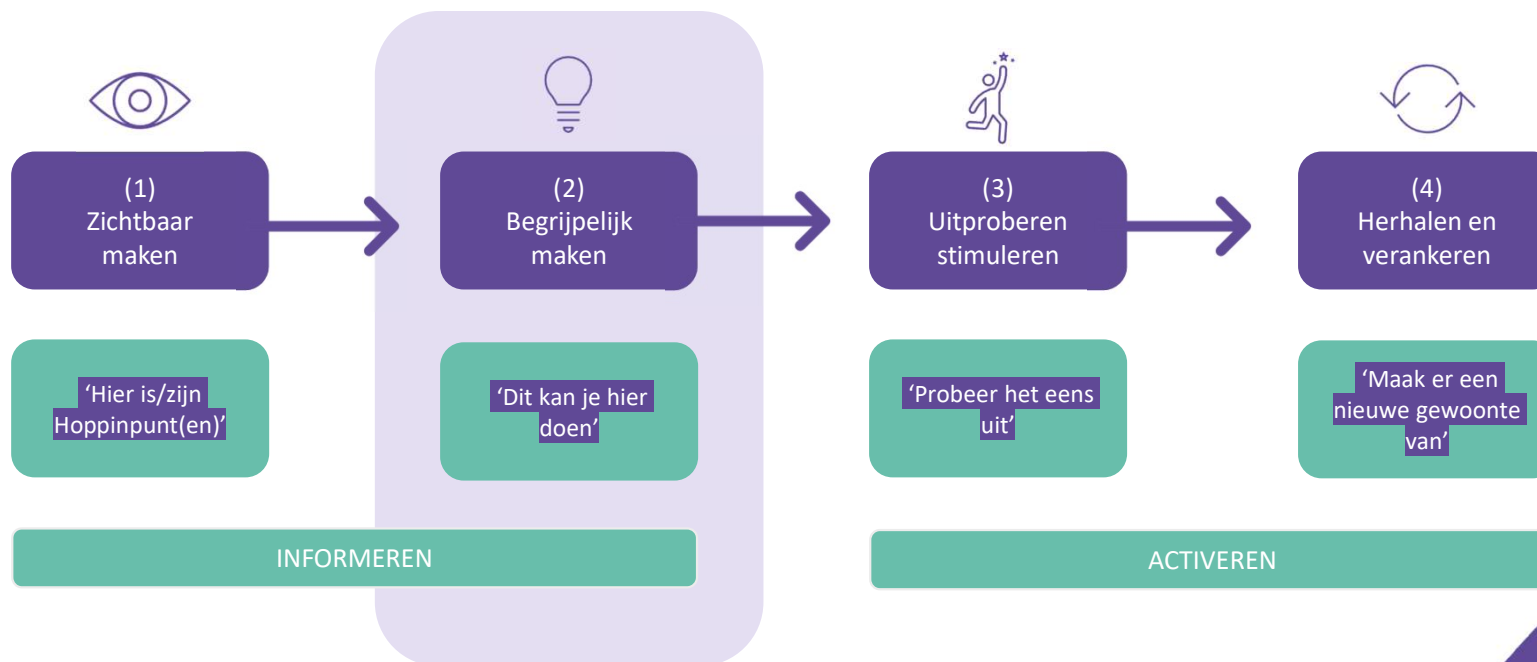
(1)
Zichtbaar maken

(2)
Begrijpelijk maken

(3)
Uitproberen stimuleren

(4)
Herhalen en verankeren

‘Hier is/zijn Hoppinpunt(en)’

‘Dit kan je hier doen’

‘Probeer het eens uit’

‘Maak er een nieuwe gewoonte van’

INFORMEREN

ACTIVEREN